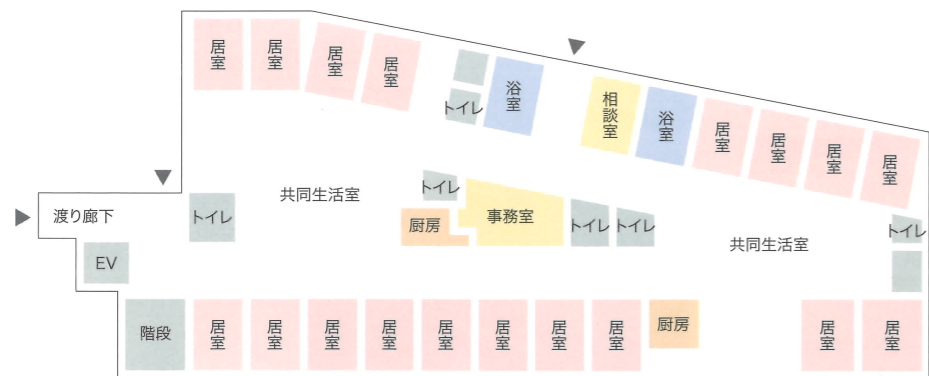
居室 居室 居室 居室

トイレ

浴室

相談室

浴室

居室 居室 居室 居室

共同生活室

渡り廊下

トイレ

トイレ

厨房

事務室

トイレ トイレ

トイレ

共同生活室

EV

階段

居室 居室 居室 居室 居室 居室 居室 居室

厨房

居室 居室